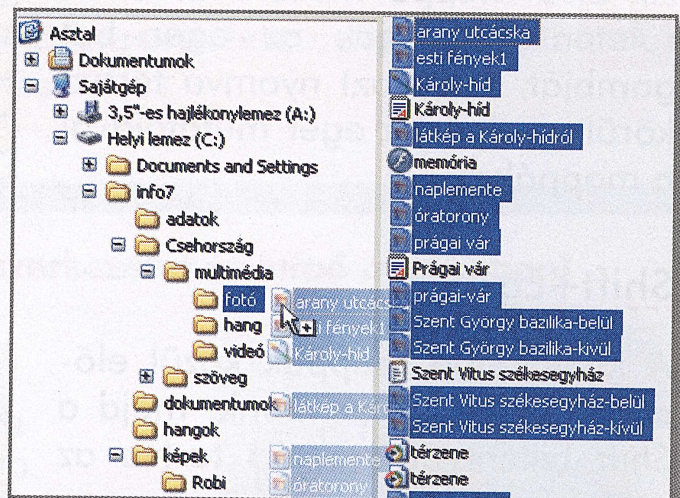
Asztal
Dokumentumok
Sajátgép
3,5"-es hajlékonylemez (A:)
Helyi lemez (C:)
Documents and Settings
info7
adatok
Csehország
multimédia
fotó
hang
videó
szöveg
dokumentumok
hangok
képek
Robi

arany utcács
fények1
Károly-híd
látkép a Káro
naplemente
óratorony

arany utcácska
esti fények1
Károly-híd
Károly-híd
látkép a Károly-hídról
memória
naplemente
óratorony
prágai vár
Prágai vár
prágai-vár
Szent György bazilika-belül
Szent György bazilika-kívül
Szent Vitus székesegyház
Szent Vitus székesegyház-belül
Szent Vitus székesegyház-kívül
térzene
térzene